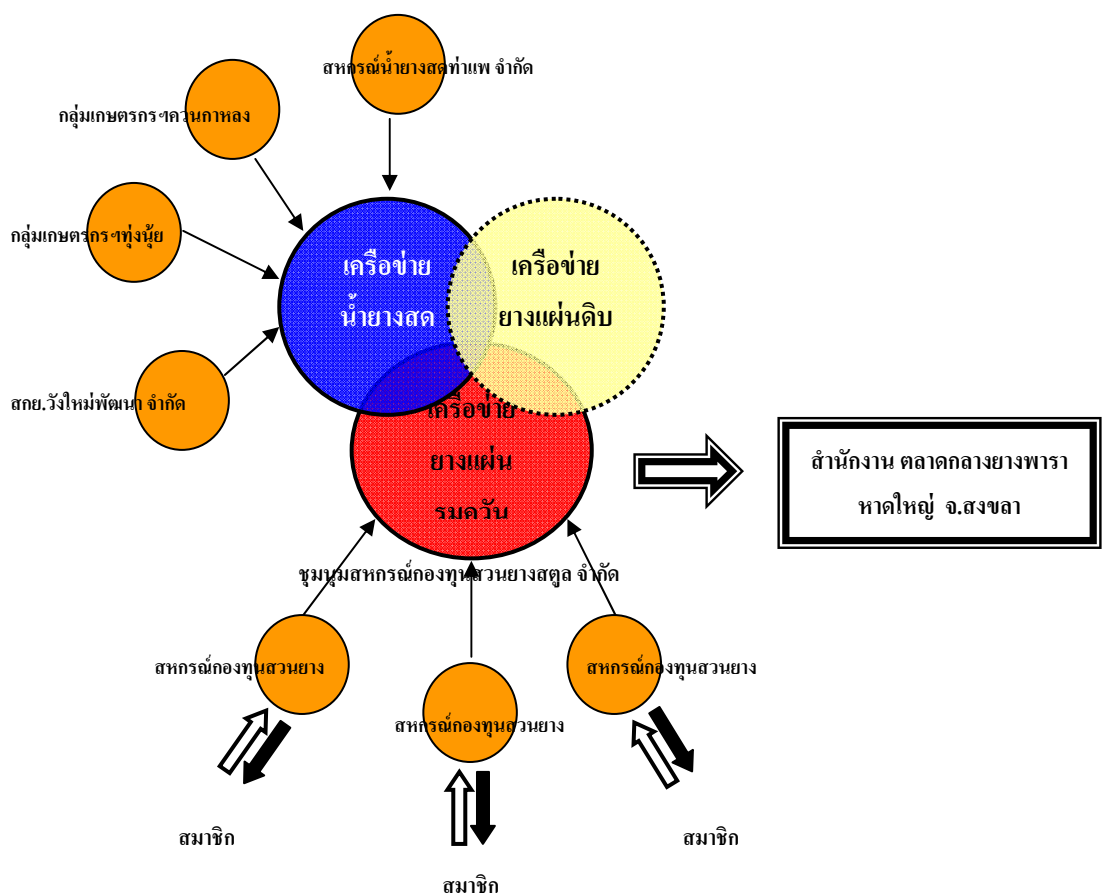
สหกรณ์น้ำยางสดท่าแพ จำกัด

กลุ่มเกษตรกรฯควนกาหลง

กลุ่มเกษตรกรฯทุ่งนุ้ย

สกย.วังใหม่พัฒนา จำกัด

เครือข่าย น้ำยางสด

เครือข่าย ยางแผ่นดิบ

เครือข่าย ยางแผ่น รมควัน

สำนักงาน ตลาดกลางยางพารา หาดใหญ่ จ.สงขลา

ชุมนุมสหกรณ์กองทุนสวนยางสตูล จำกัด

สหกรณ์กองทุนสวนยาง

สหกรณ์กองทุนสวนยาง

สหกรณ์กองทุนสวนยาง

สมาชิก

สมาชิก

สมาชิก